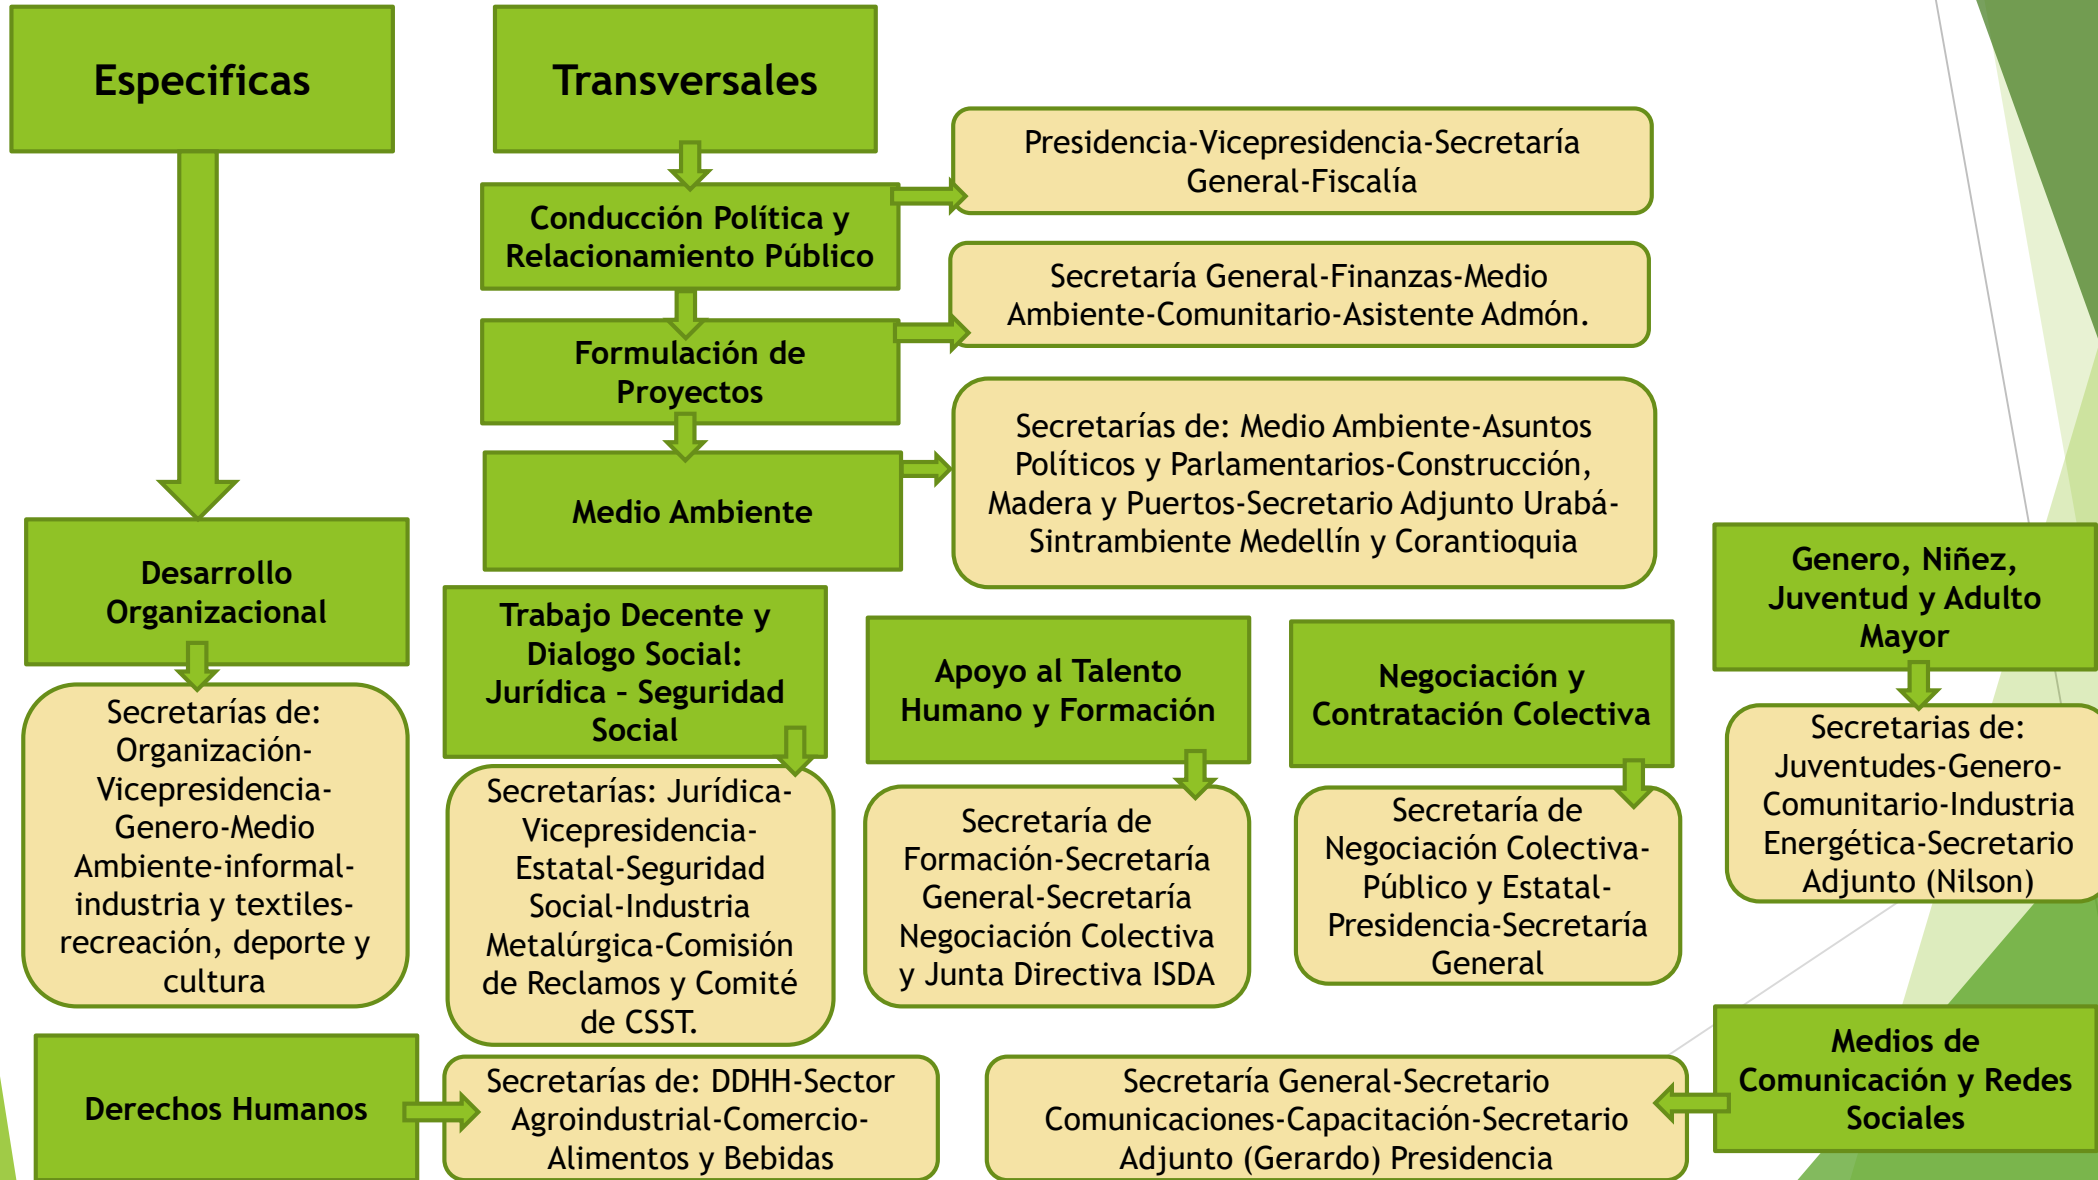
Especificas

Transversales

Conducción Política y Relacionamiento Público

Presidencia-Vicepresidencia-Secretaría General-Fiscalía

Formulación de Proyectos

Secretaría General-Finanzas-Medio Ambiente-Comunitario-Asistente Admón.

Medio Ambiente

Secretarías de: Medio Ambiente-Asuntos Políticos y Parlamentarios-Construcción, Madera y Puertos-Secretario Adjunto Urabá-Sintrambiente Medellín y Corantioquia

Desarrollo Organizacional

Secretarías de: Organización-Vicepresidencia-Genero-Medio Ambiente-informal-industria y textiles-recreación, deporte y cultura

Trabajo Decente y Dialogo Social: Jurídica - Seguridad Social

Secretarías: Jurídica-Vicepresidencia-Estatal-Seguridad Social-Industria Metalúrgica-Comisión de Reclamos y Comité de CSST.

Apoyo al Talento Humano y Formación

Secretaría de Formación-Secretaría General-Secretaría Negociación Colectiva y Junta Directiva ISDA

Negociación y Contratación Colectiva

Secretaría de Negociación Colectiva-Público y Estatal-Presidencia-Secretaría General

Genero, Niñez, Juventud y Adulto Mayor

Secretarias de: Juventudes-Genero-Comunitario-Industria Energética-Secretario Adjunto (Nilson)

Derechos Humanos

Secretarías de: DDHH-Sector Agroindustrial-Comercio-Alimentos y Bebidas

Secretaría General-Secretario Comunicaciones-Capacitación-Secretario Adjunto (Gerardo) Presidencia

Medios de Comunicación y Redes Sociales